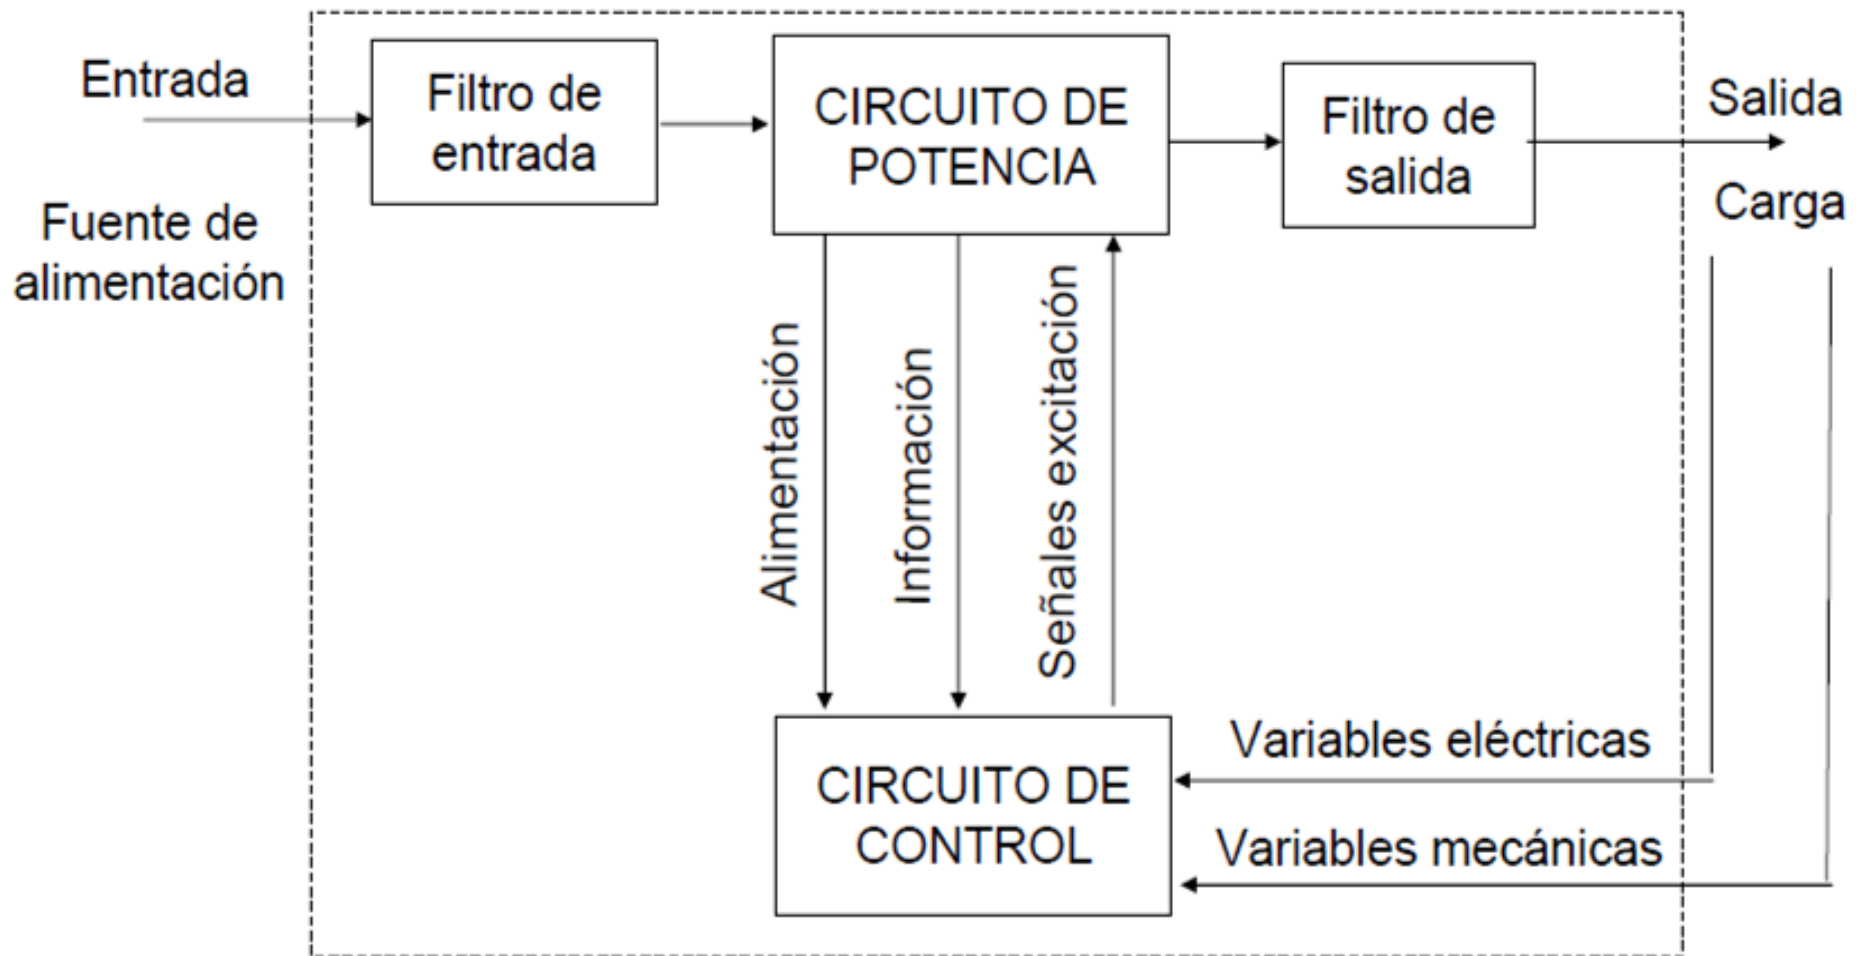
Entrada

Fuente de alimentación

Filtro de entrada

CIRCUITO DE POTENCIA

Filtro de salida

Salida

Carga

Alimentación

Información

Señales excitación

CIRCUITO DE CONTROL

Variables eléctricas

Variables mecánicas